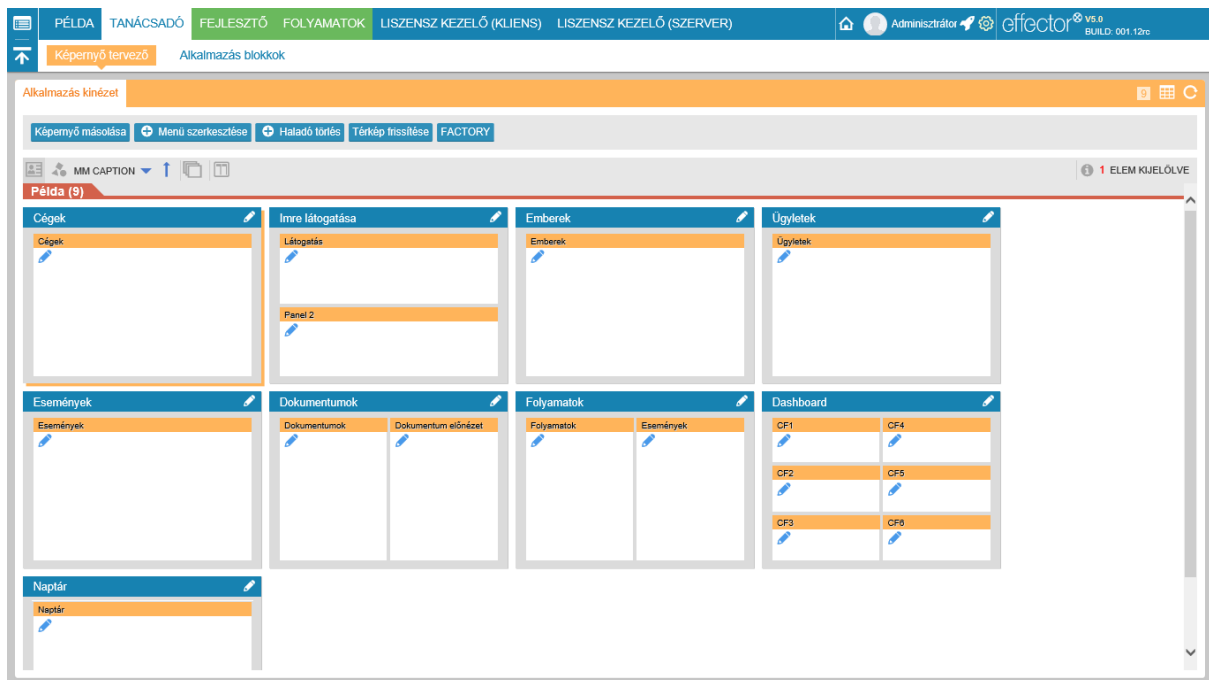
PÉLDA TANÁCSADÓ FEJLESZTŐ FOLYAMATOK LISZENSZ KEZELŐ (KLIENS) LISZENSZ KEZELŐ (SZERVER) Adminisztrátor effector V5.0 BUILD: 001.12rc

Képernyő tervező Alkalmazás blokkok

Alkalmazás kinézet

Képernyő másolása Menü szerkesztése Haladó törlés Térkép frissítése FACTORY

MM CAPTION

1 ELEM KIJELÖLVE

Példa (9)

Cégek
Cégek

Imre látogatása
Látogatás
Panel 2

Emberek
Emberek

Ügyletek
Ügyletek

Események
Események

Dokumentumok
Dokumentumok
Dokumentum előnézet

Folyamatok
Folyamatok
Események

Dashboard
CF1
CF4
CF2
CF5
CF3
CF6

Naptár
Naptár